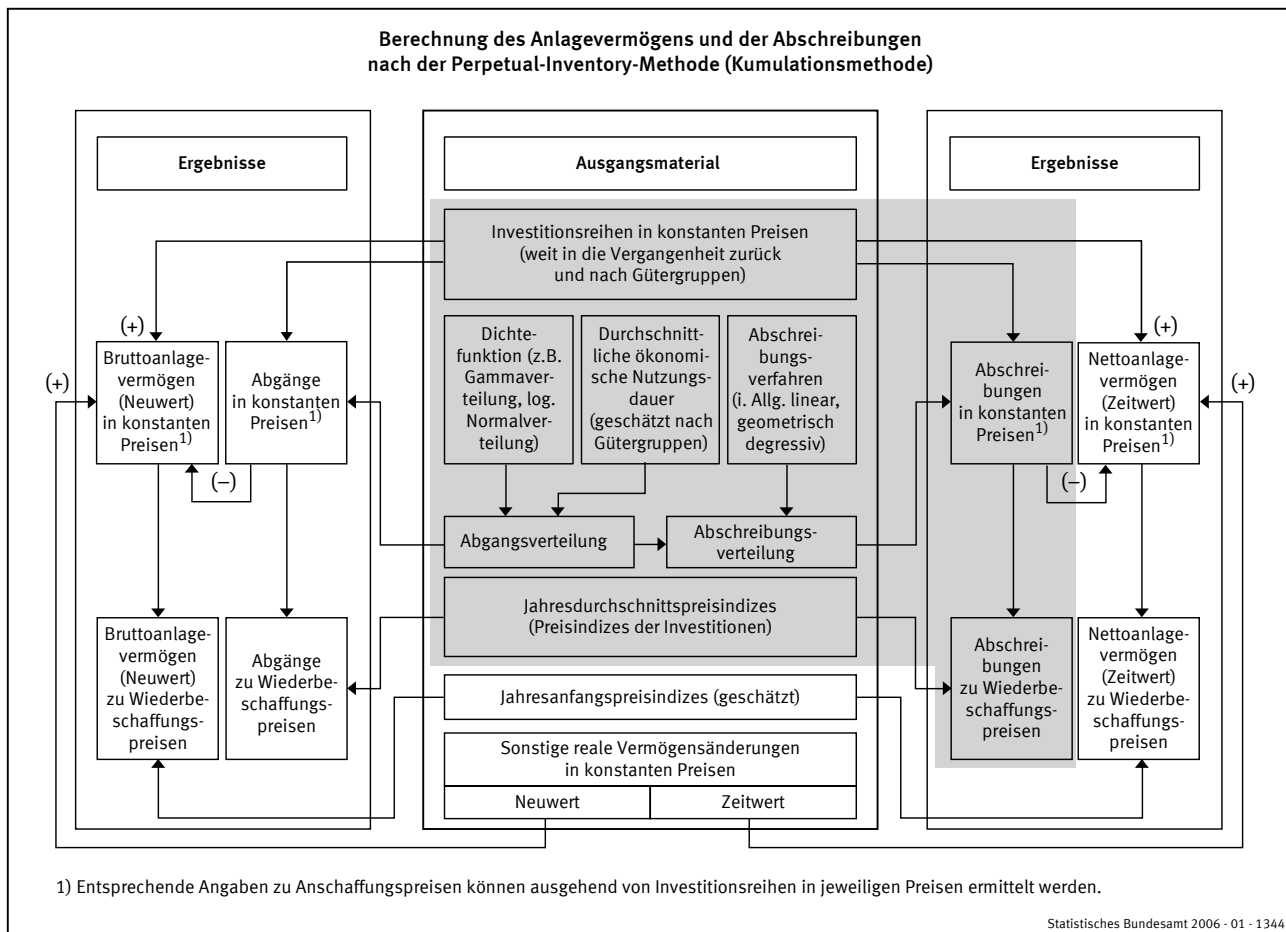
Berechnung des Anlagevermögens und der Abschreibungen nach der Perpetual-Inventory-Methode (Kumulationsmethode)

Ergebnisse

Ausgangsmaterial

Ergebnisse

Investitionsreihen in konstanten Preisen (weit in die Vergangenheit zurück und nach Gütergruppen)

(+)

(+)

Bruttoanlagevermögen (Neuwert) in konstanten Preisen$^{1)}$

Abgänge in konstanten Preisen$^{1)}$

(–)

Dichtefunktion (z.B. Gammaverteilung, log. Normalverteilung)

Durchschnittliche ökonomische Nutzungsdauer (geschätzt nach Gütergruppen)

Abschreibungsverfahren (i. Allg. linear, geometrisch degressiv)

(+)

(+)

Abschreibungen in konstanten Preisen$^{1)}$

Nettoanlagevermögen (Zeitwert) in konstanten Preisen$^{1)}$

(–)

Abgangsverteilung

Abschreibungsverteilung

Jahresdurchschnittspreisindizes (Preisindizes der Investitionen)

Bruttoanlagevermögen (Neuwert) zu Wiederbeschaffungspreisen

Abgänge zu Wiederbeschaffungspreisen

Jahresanfangspreisindizes (geschätzt)

Sonstige reale Vermögensänderungen in konstanten Preisen

Neuwert

Zeitwert

Abschreibungen zu Wiederbeschaffungspreisen

Nettoanlagevermögen (Zeitwert) zu Wiederbeschaffungspreisen

1) Entsprechende Angaben zu Anschaffungspreisen können ausgehend von Investitionsreihen in jeweiligen Preisen ermittelt werden.

Statistisches Bundesamt 2006 - 01 - 1344